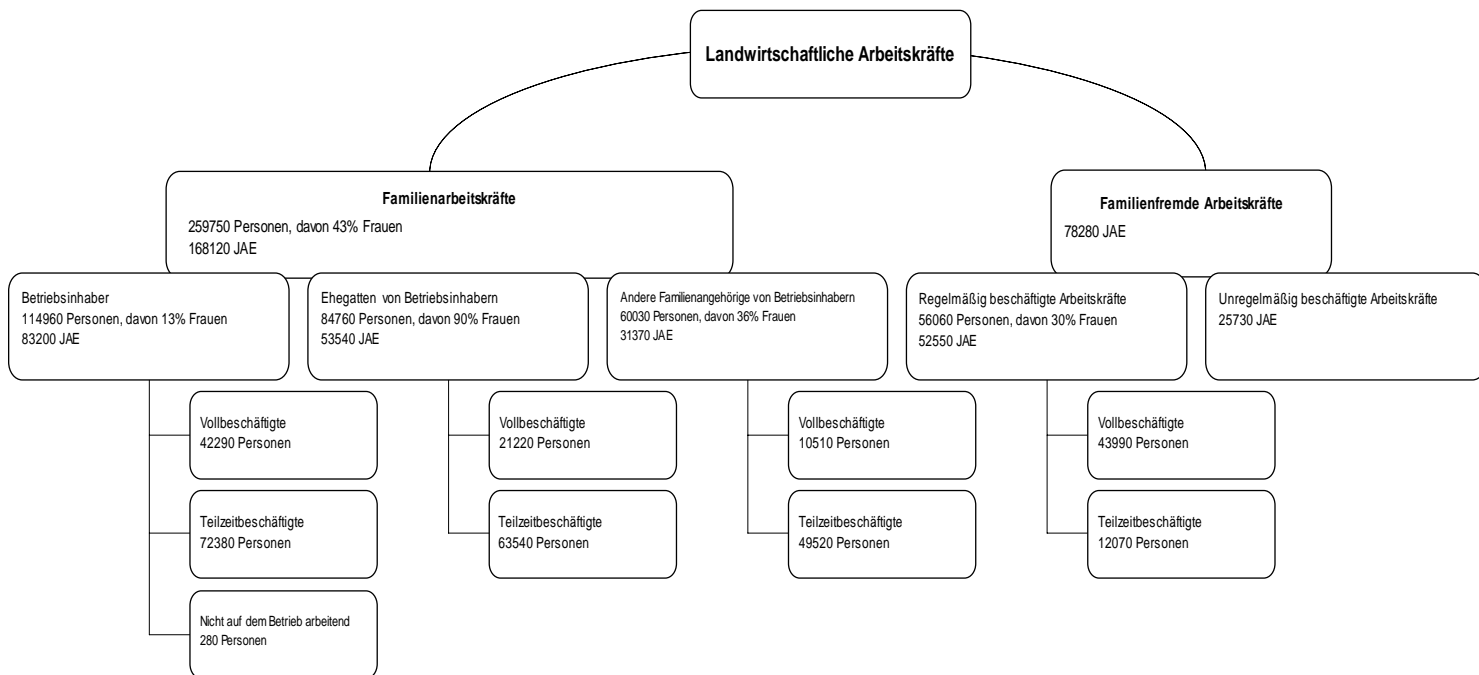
Landwirtschaftliche Arbeitskräfte

Familienarbeitskräfte
259750 Personen, davon 43% Frauen
168120 JAE

Familienfremde Arbeitskräfte
78280 JAE

Betriebsinhaber
114960 Personen, davon 13% Frauen
83200 JAE

Vollbeschäftigte
42290 Personen

Teilzeitbeschäftigte
72380 Personen

Nicht auf dem Betrieb arbeitend
280 Personen

Ehegatten von Betriebsinhabern
84760 Personen, davon 90% Frauen
53540 JAE

Vollbeschäftigte
21220 Personen

Teilzeitbeschäftigte
63540 Personen

Andere Familienangehörige von Betriebsinhabern
60030 Personen, davon 36% Frauen
31370 JAE

Vollbeschäftigte
10510 Personen

Teilzeitbeschäftigte
49520 Personen

Regelmäßig beschäftigte Arbeitskräfte
56060 Personen, davon 30% Frauen
52550 JAE

Vollbeschäftigte
43990 Personen

Teilzeitbeschäftigte
12070 Personen

Unregelmäßig beschäftigte Arbeitskräfte
25730 JAE